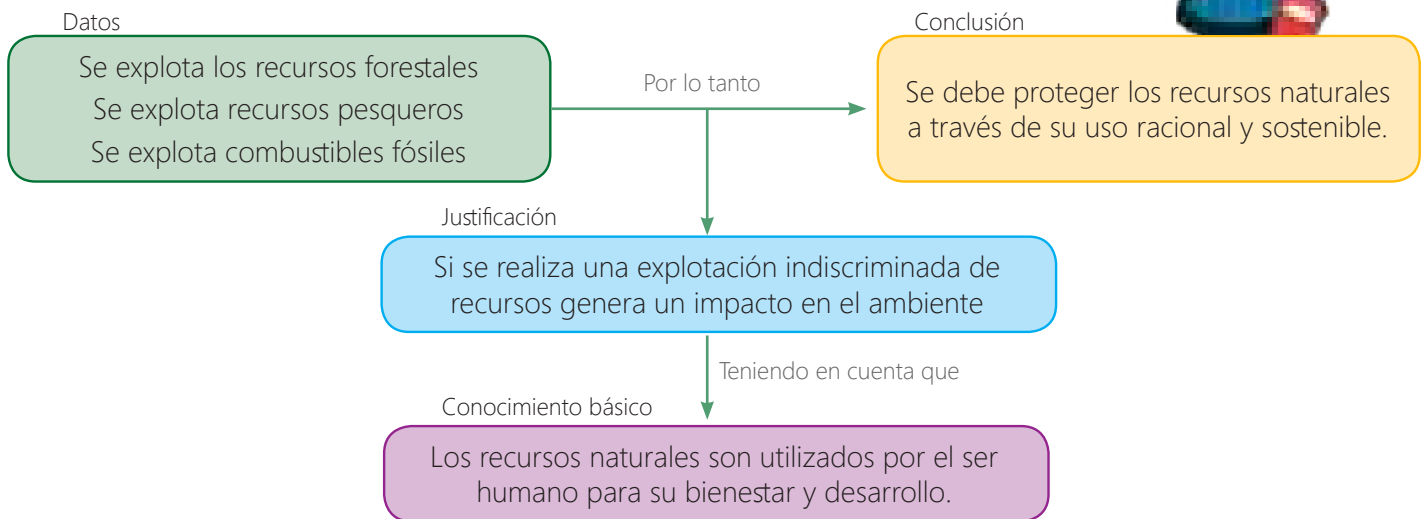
Datos

Se explota los recursos forestales
Se explota recursos pesqueros
Se explota combustibles fósiles

Por lo tanto

Conclusión

Se debe proteger los recursos naturales a través de su uso racional y sostenible.

Justificación

Si se realiza una explotación indiscriminada de recursos genera un impacto en el ambiente

Teniendo en cuenta que

Conocimiento básico

Los recursos naturales son utilizados por el ser humano para su bienestar y desarrollo.